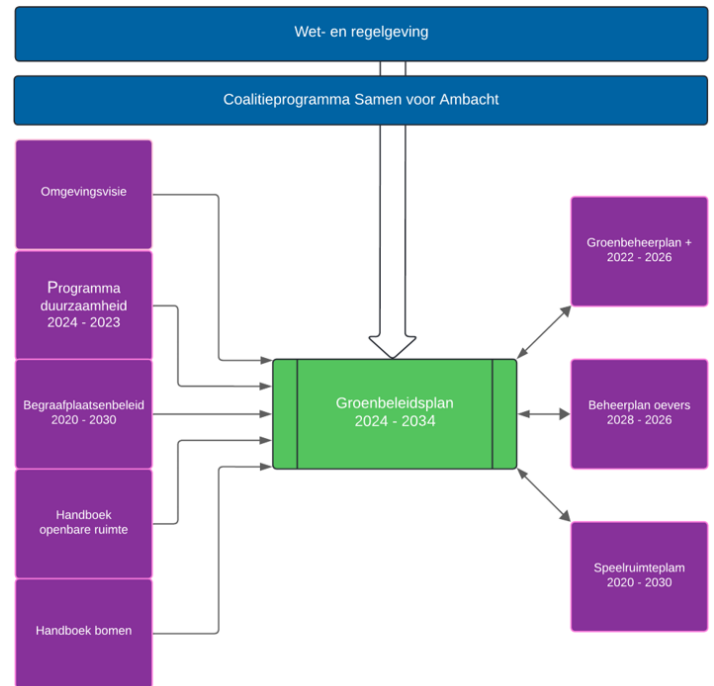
Wet- en regelgeving

Coalitieprogramma Samen voor Ambacht

Omgevingsvisie

Programma duurzaamheid 2024 - 2023

Begraafplaatsenbeleid 2020 - 2030

Handboek openbare ruimte

Handboek bomen

Groenbeleidsplan 2024 - 2034

Groenbeheerplan + 2022 - 2026

Beheerplan oevers 2028 - 2026

Speelruimteplam 2020 - 2030